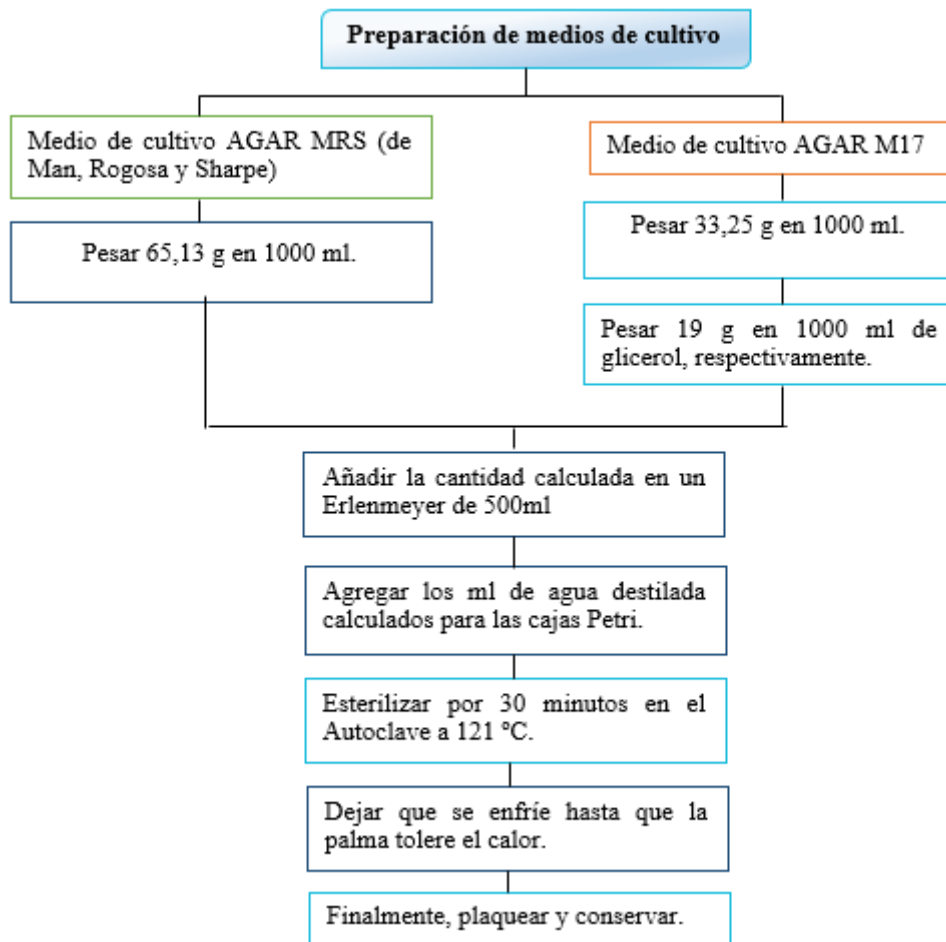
Preparación de medios de cultivo

Medio de cultivo AGAR MRS (de Man, Rogosa y Sharpe)

Pesar 65,13 g en 1000 ml.

Medio de cultivo AGAR M17

Pesar 33,25 g en 1000 ml.

Pesar 19 g en 1000 ml de glicerol, respectivamente.

Añadir la cantidad calculada en un Erlenmeyer de 500ml

Agregar los ml de agua destilada calculados para las cajas Petri.

Esterilizar por 30 minutos en el Autoclave a 121 ºC.

Dejar que se enfríe hasta que la palma tolere el calor.

Finalmente, plaquear y conservar.